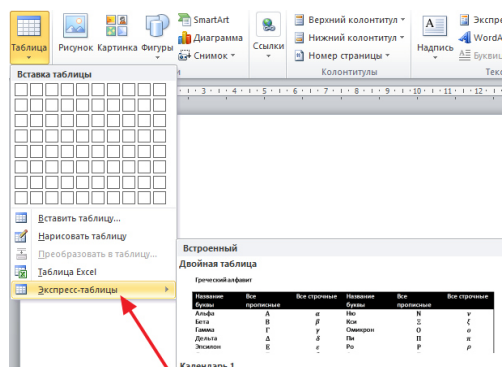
Таблица Рисунок Картинка Фигуры SmartArt Диаграмма Снимок Ссылки Верхний колонтитул Нижний колонтитул Номер страницы Колонтитулы Надпись Экспре WordA Буквиц Текс

Вставка таблицы

Вставить таблицу...
Нарисовать таблицу
Преобразовать в таблицу...
Таблица Excel
Экспресс-таблицы

Встроенный
Двойная таблица
Греческий алфавит

| Название буквы | Все прописные | Все строчные | Название буквы | Все прописные | Все строчные |
|---|---|---|---|---|---|
| Альфа | Α | α | Ню | Ν | ν |
| Бета | Β | β | Кси | Ξ | ξ |
| Гамма | Γ | γ | Омикрон | Ο | ο |
| Дельта | Δ | δ | Пи | Π | π |
| Эпсилон | Ε | ε | Ро | Ρ | ρ |

Календарь 1